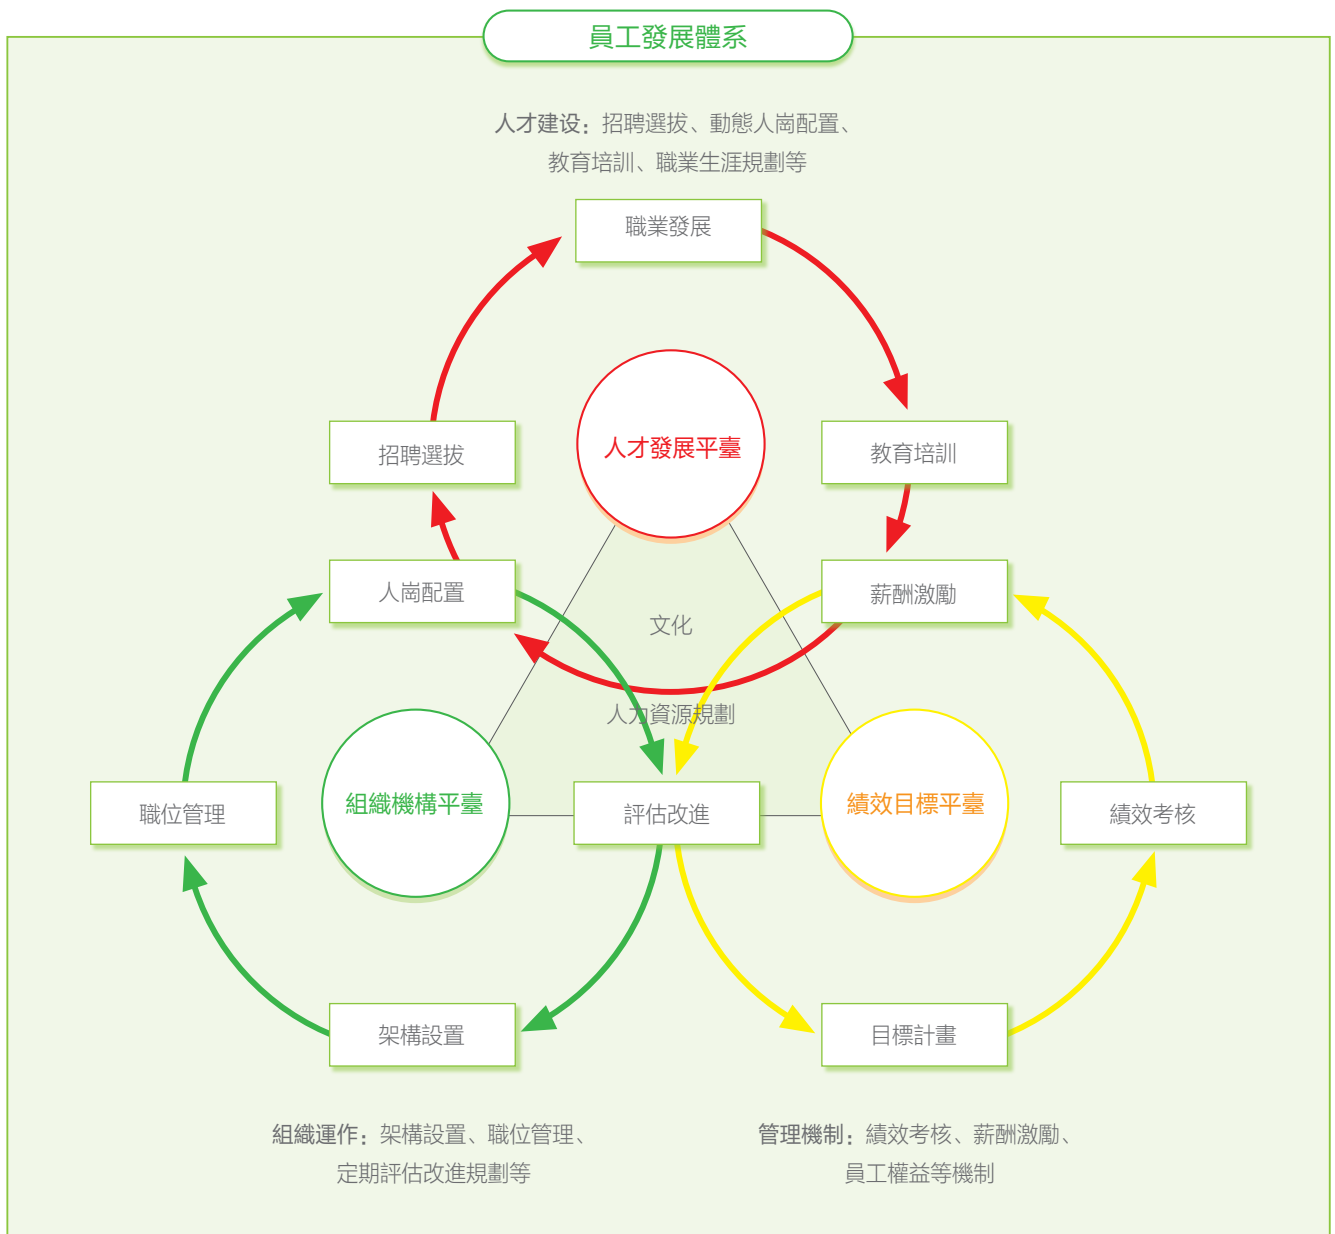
員工發展體系

人才建设：招聘選拔、動態人崗配置、教育培訓、職業生涯規劃等

職業發展

招聘選拔

人才發展平臺

教育培訓

人崗配置

薪酬激勵

文化

人力資源規劃

職位管理

組織機構平臺

評估改進

績效目標平臺

績效考核

架構設置

目標計畫

組織運作：架構設置、職位管理、定期評估改進規劃等

管理機制：績效考核、薪酬激勵、員工權益等機制